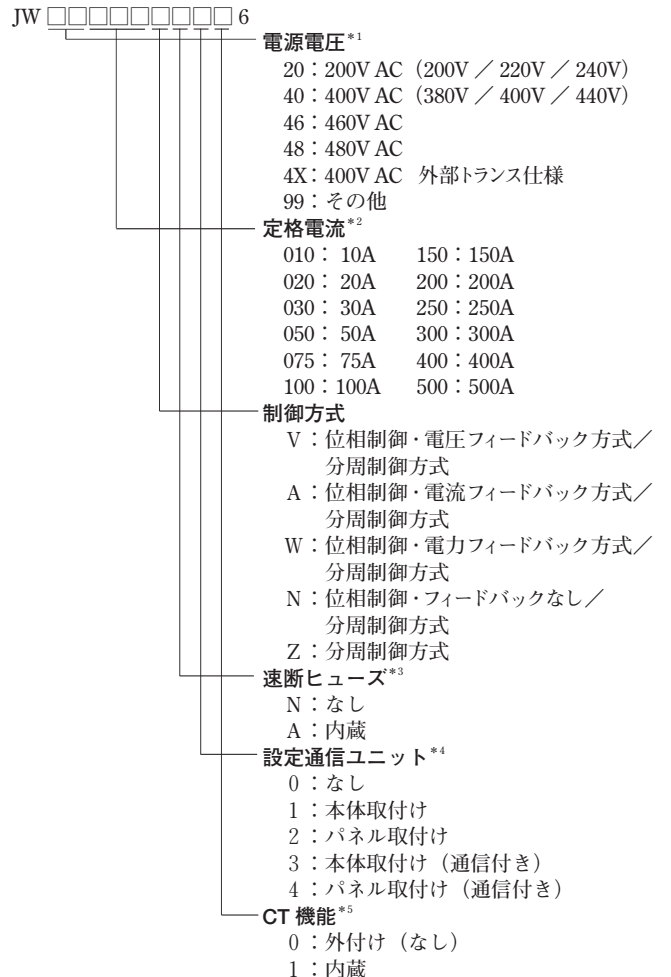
JW □□□□□□□□□ 6

電源電圧$^{*1}$
20：200V AC（200V ／ 220V ／ 240V）
40：400V AC（380V ／ 400V ／ 440V）
46：460V AC
48：480V AC
4X：400V AC　外部トランス仕様
99：その他

定格電流$^{*2}$
010：10A　150：150A
020：20A　200：200A
030：30A　250：250A
050：50A　300：300A
075：75A　400：400A
100：100A　500：500A

制御方式
V：位相制御・電圧フィードバック方式／分周制御方式
A：位相制御・電流フィードバック方式／分周制御方式
W：位相制御・電力フィードバック方式／分周制御方式
N：位相制御・フィードバックなし／分周制御方式
Z：分周制御方式

速断ヒューズ$^{*3}$
N：なし
A：内蔵

設定通信ユニット$^{*4}$
0：なし
1：本体取付け
2：パネル取付け
3：本体取付け（通信付き）
4：パネル取付け（通信付き）

CT 機能$^{*5}$
0：外付け（なし）
1：内蔵